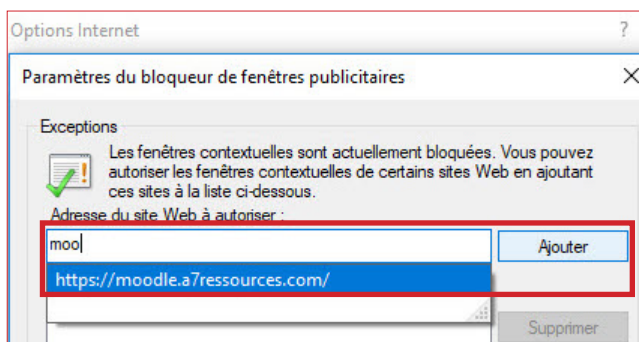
Options Internet

?

Paramètres du bloqueur de fenêtres publicitaires

X

Exceptions

Les fenêtres contextuelles sont actuellement bloquées. Vous pouvez autoriser les fenêtres contextuelles de certains sites Web en ajoutant ces sites à la liste ci-dessous.

Adresse du site Web à autoriser :

moo

Ajouter

https://moodle.a7ressources.com/

Supprimer